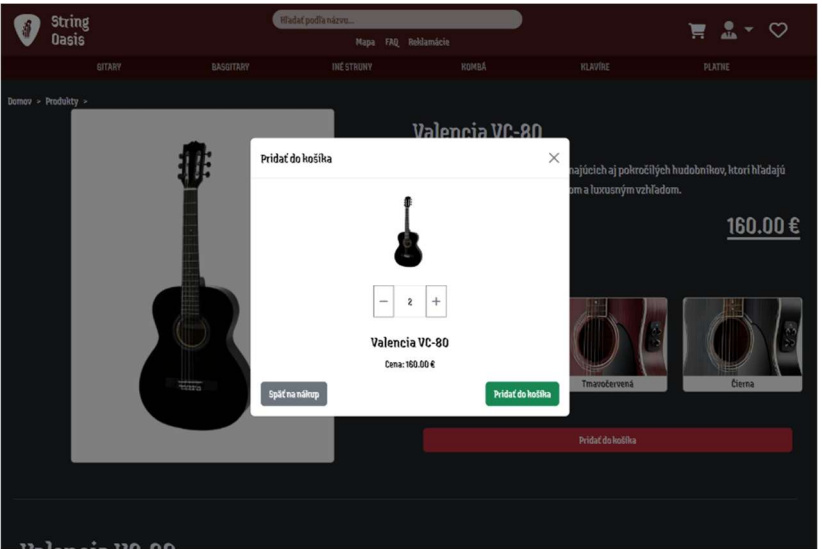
String Oasis

Hľadať podľa názvu...

Mapa FAQ Reklamácie

GITARY BASGITARY INÉ STRUNY KOMBÁ KLAVÍRE PLATNE

Domov > Produkty >

Valencia VC-80

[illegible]najúcich aj pokročilých hudobníkov, ktorí hľadajú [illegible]om a luxusným vzhľadom.

160.00 €

Pridať do košíka

−
2
+

Valencia VC-80

Cena: 160.00 €

Späť na nákup

Pridať do košíka

Tmavočervená

Čierna

Pridať do košíka

Valencia VC-80